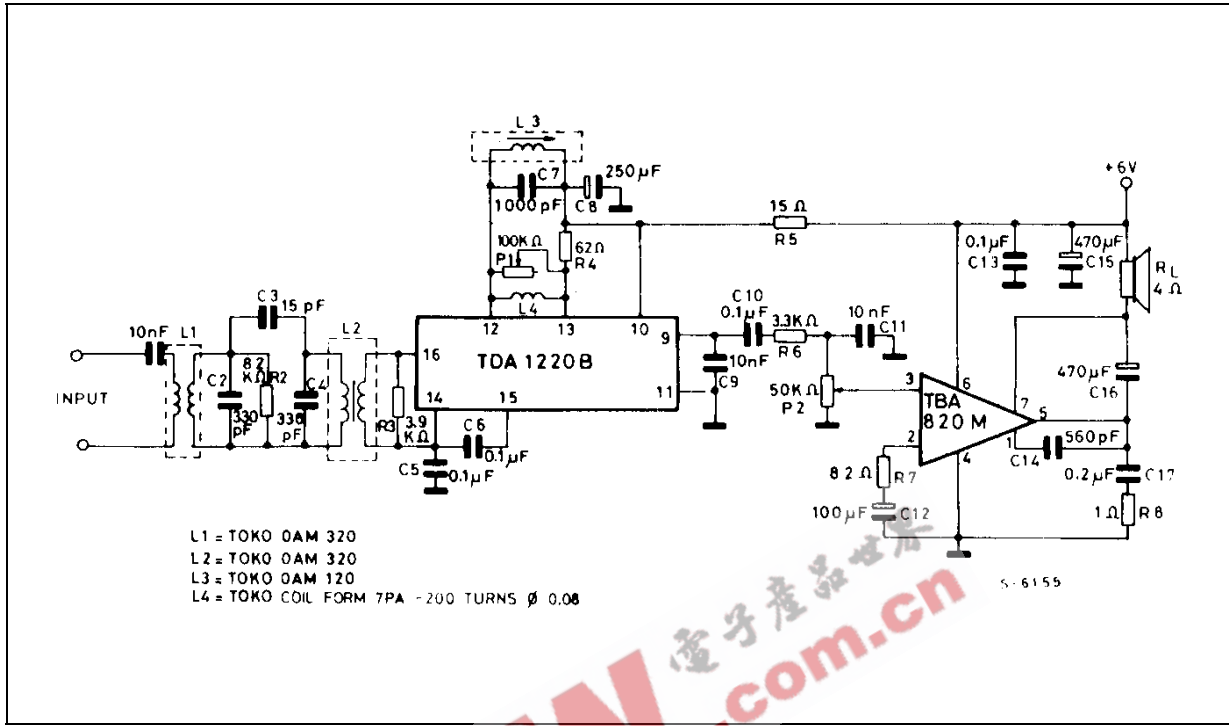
L3

C7

250µF

1000pF

C8

15 Ω

+6V

100KΩ

62Ω

R5

0.1µF

470µF

P1

R4

C13

C15

RL

4 Ω

C3

15 pF

L4

C10

L2

12

13

10

9

0.1µF

3.3KΩ

10 nF

10nF

L1

82 KΩ

R2

16

TDA 1220B

10nF

R6

C11

INPUT

C2

C4

C9

470µF

14

15

11

50KΩ

3

6

C16

330 pF

330 pF

R3

3.9 KΩ

C6

P2

TBA 820 M

7

5

0.1µF

2

1

560pF

C5

0.1µF

C14

82 Ω

R7

4

0.2µF

C17

100µF

C12

1Ω

R8

L1 = TOKO 0AM 320

L2 = TOKO 0AM 320

L3 = TOKO 0AM 120

L4 = TOKO COIL FORM 7PA -200 TURNS Ø 0.08

S-6155

電子產品世界

.com.cn